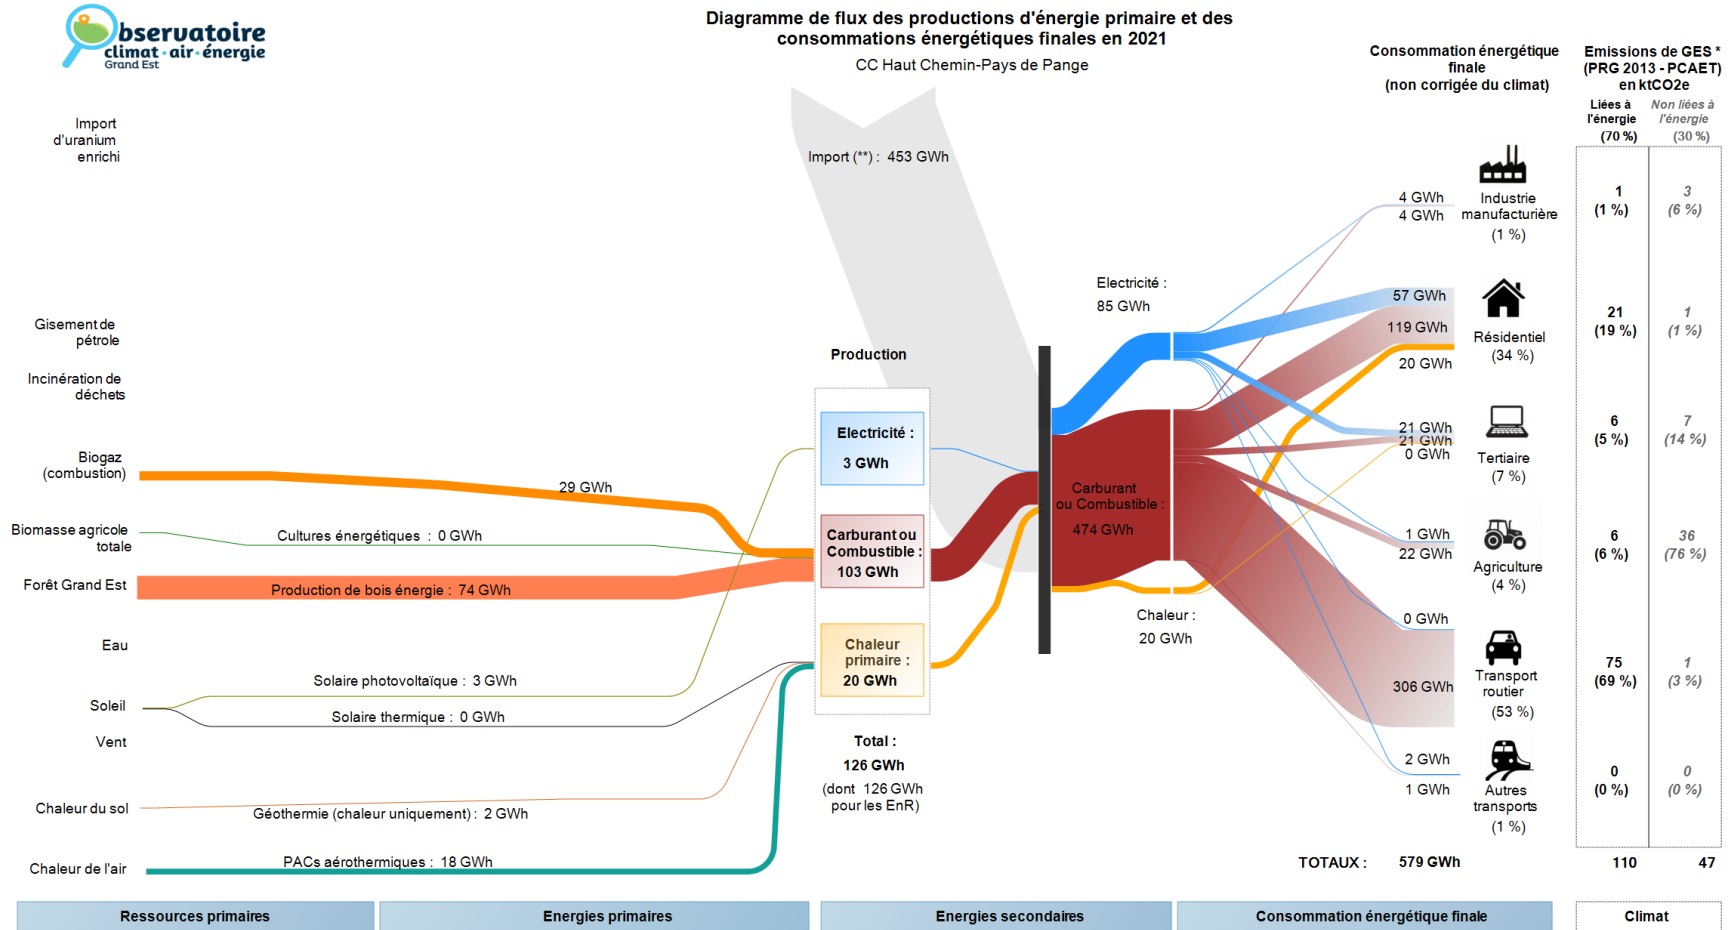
bservuatoire
climat·air·énergie
Grand Est

Diagramme de flux des productions d'énergie primaire et des consommations énergétiques finales en 2021
CC Haut Chemin-Pays de Pange

Import d'uranium enrichi

Gisement de pétrole

Incinération de déchets

Biogaz (combustion)

Biomasse agricole totale

Forêt Grand Est

Eau

Soleil

Vent

Chaleur du sol

Chaleur de l'air

Import (**) : 453 GWh

29 GWh

Cultures énergétiques : 0 GWh

Production de bois énergie : 74 GWh

Solaire photovoltaïque : 3 GWh

Solaire thermique : 0 GWh

Géothermie (chaleur uniquement) : 2 GWh

PACs aérothermiques : 18 GWh

Production

Electricité : 3 GWh

Carburant ou Combustible : 103 GWh

Chaleur primaire : 20 GWh

Total : 126 GWh (dont 126 GWh pour les EnR)

Electricité : 85 GWh

Carburant ou Combustible : 474 GWh

Chaleur : 20 GWh

Consommation énergétique finale (non corrigée du climat)

4 GWh
4 GWh
Industrie manufacturière (1 %)

57 GWh
119 GWh
20 GWh
Résidentiel (34 %)

21 GWh
21 GWh
0 GWh
Tertiaire (7 %)

1 GWh
22 GWh
Agriculture (4 %)

0 GWh
306 GWh
Transport routier (53 %)

2 GWh
1 GWh
Autres transports (1 %)

TOTAUX : 579 GWh

Emissions de GES * (PRG 2013 - PCAET) en ktCO2e

| Liées à l'énergie (70 %) | Non liées à l'énergie (30 %) |
|---|---|
| 1 (1 %) | 3 (6 %) |
| 21 (19 %) | 1 (1 %) |
| 6 (5 %) | 7 (14 %) |
| 6 (6 %) | 36 (76 %) |
| 75 (69 %) | 1 (3 %) |
| 0 (0 %) | 0 (0 %) |
| 110 | 47 |

Ressources primaires
Energies primaires
Energies secondaires
Consommation énergétique finale
Climat